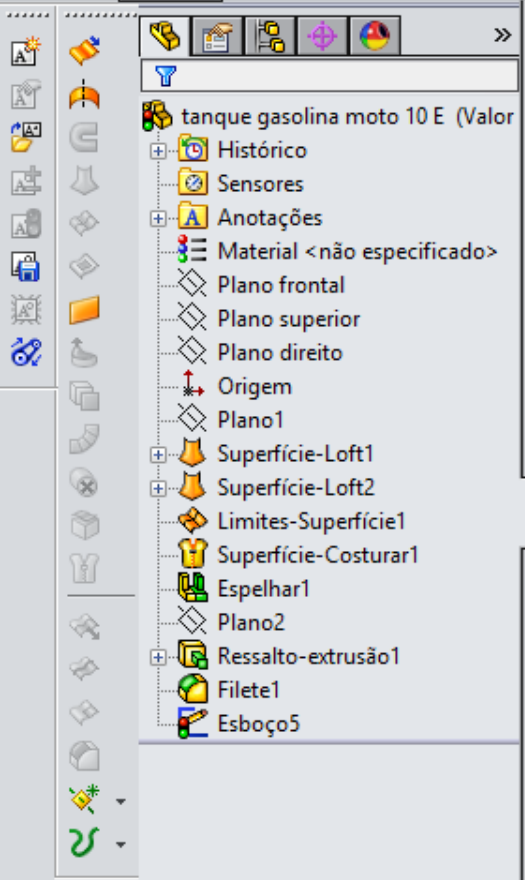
»

tanque gasolina moto 10 E (Valor

Histórico

Sensores

Anotações

Material <não especificado>

Plano frontal

Plano superior

Plano direito

Origem

Plano1

Superfície-Loft1

Superfície-Loft2

Limites-Superfície1

Superfície-Costurar1

Espelhar1

Plano2

Ressalto-extrusão1

Filete1

Esboço5